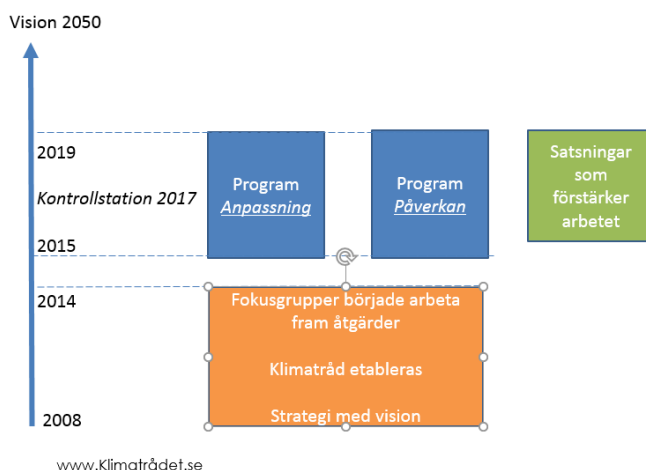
Vision 2050

2019

Kontrollstation 2017

2015

2014

2008

Program
Anpassning

Program
Påverkan

Satsningar som förstärker arbetet

Fokusgrupper började arbeta fram åtgärder

Klimatråd etableras

Strategi med vision

www.Klimatrådet.se